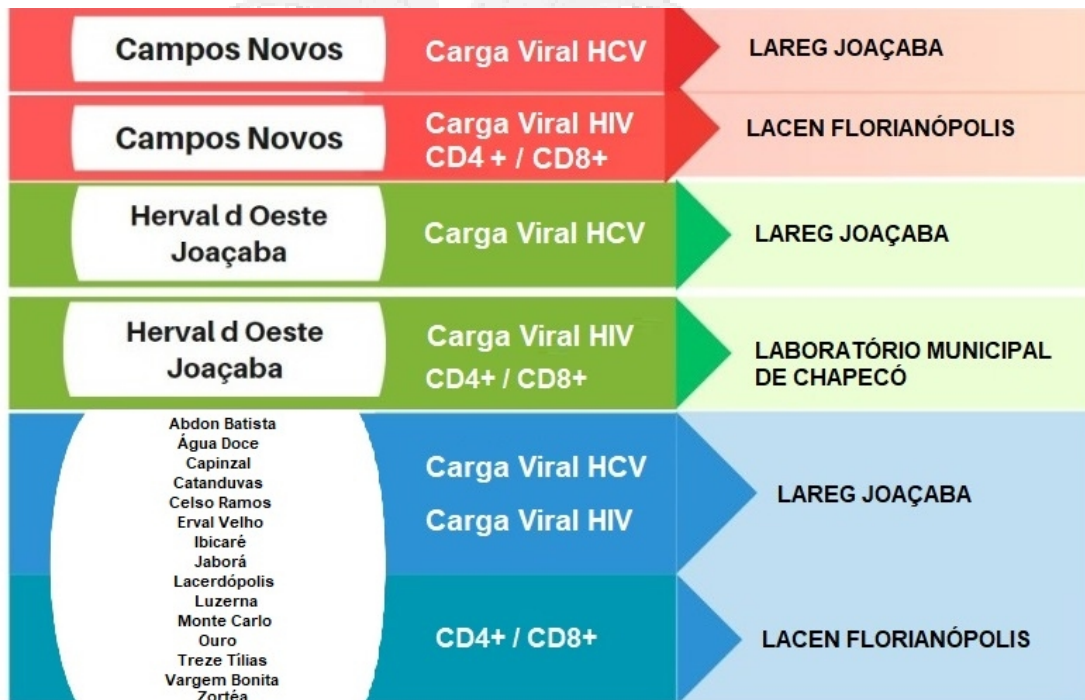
Campos Novos
Carga Viral HCV
LAREG JOAÇABA

Campos Novos
Carga Viral HIV
CD4 + / CD8+
LACEN FLORIANÓPOLIS

Herval d Oeste
Joaçaba
Carga Viral HCV
LAREG JOAÇABA

Herval d Oeste
Joaçaba
Carga Viral HIV
CD4+ / CD8+
LABORATÓRIO MUNICIPAL DE CHAPECÓ

Abdon Batista
Água Doce
Capinzal
Catanduvas
Celso Ramos
Erval Velho
Ibicaré
Jaborá
Lacerdópolis
Luzerna
Monte Carlo
Ouro
Treze Tílias
Vargem Bonita
Zortéa

Carga Viral HCV
Carga Viral HIV
LAREG JOAÇABA

CD4+ / CD8+
LACEN FLORIANÓPOLIS